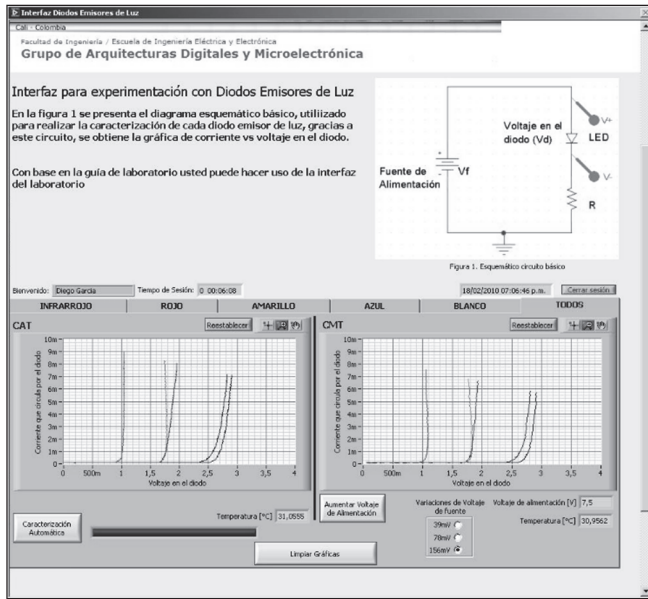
Interfaz Diodos Emisores de Luz

Cali - Colombia

Facultad de Ingeniería / Escuela de Ingeniería Eléctrica y Electrónica
Grupo de Arquitecturas Digitales y Microelectrónica

Interfaz para experimentación con Diodos Emisores de Luz

En la figura 1 se presenta el diagrama esquemático básico, utilizado para realizar la caracterización de cada diodo emisor de luz, gracias a este circuito, se obtiene la gráfica de corriente vs voltaje en el diodo.

Con base en la guía de laboratorio usted puede hacer uso de la interfaz del laboratorio

V+
Voltaje en el diodo (Vd)
LED
Fuente de Alimentación
Vf
V-
R

Figura 1. Esquemático circuito básico

Bienvenido: Diego Garcia
Tiempo de Sesión: 0 00:06:08
18/02/2010 07:06:46 p.m.
Cerrar sesión

| INFRARROJO | ROJO | AMARILLO | AZUL | BLANCO | TODOS |
|---|---|---|---|---|---|

CAT
Reestablecer
10m
9m
8m
7m
6m
5m
4m
3m
2m
1m
0
Corriente que circula por el diodo
0 500m 1 1,5 2 2,5 3 3,5 4
Voltaje en el diodo

CMT
Reestablecer
10m
9m
8m
7m
6m
5m
4m
3m
2m
1m
0
Corriente que circula por el diodo
0 500m 1 1,5 2 2,5 3 3,5 4
Voltaje en el diodo

Temperatura [°C] 31,0555

Caracterización Automática

Aumentar Voltaje de Alimentación

Variaciones de Voltaje de fuente
39mV
78mV
156mV

Voltaje de alimentación [V] 7,5

Temperatura [°C] 30,9562

Limpiar Gráficas